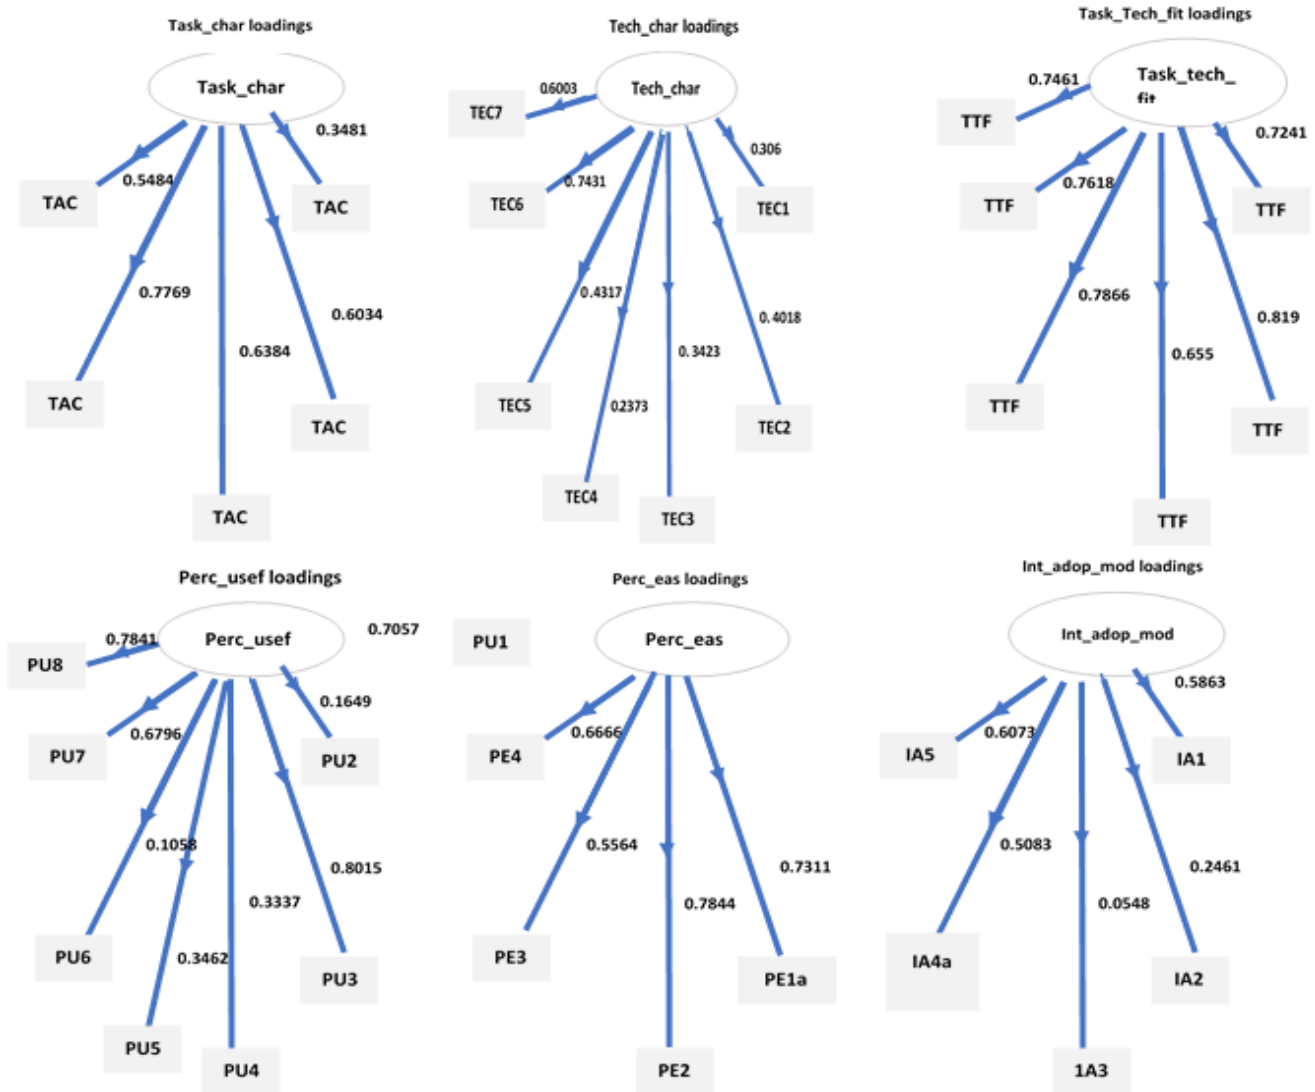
Task_char loadings

Task_char

0.3481
0.5484
TAC
TAC
0.7769
0.6034
0.6384
TAC
TAC
TAC

Tech_char loadings

0.6003
Tech_char
TEC7
0306
0.7431
TEC6
TEC1
0.4317
0.4018
0.3423
TEC5
02373
TEC2
TEC4
TEC3

Task_Tech_fit loadings

0.7461
Task_tech_fit
TTF
0.7241
0.7618
TTF
TTF
0.7866
0.819
0.655
TTF
TTF
TTF

Perc_usef loadings

0.7841
Perc_usef
0.7057
PU8
0.1649
PU7
0.6796
PU2
0.1058
0.8015
0.3337
PU6
0.3462
PU3
PU5
PU4

Perc_eas loadings

PU1
Perc_eas
PE4
0.6666
0.5564
0.7311
0.7844
PE3
PE1a
PE2

Int_adop_mod loadings

Int_adop_mod
0.5863
IA5
0.6073
IA1
0.5083
0.2461
0.0548
IA4a
IA2
1A3